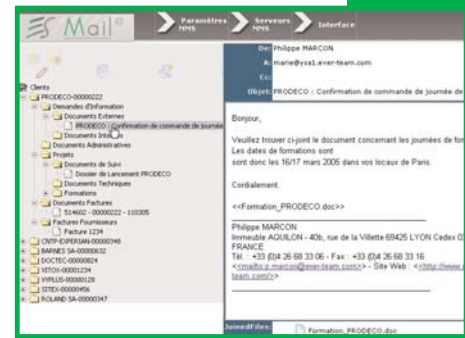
ES Mail®

Paramètres MMS

Serveurs MMS

Interface

Clients
PRODECO-00000222
Demandes d'information
Documents Externes
PRODECO : Confirmation de commande de journée
Documents Internes
Documents Administratives
Projets
Dossiers de Suivi
Dossier de Lancement PRODECO
Documents Techniques
Formations
Documents Factures
524602 - 00000222 - 110305
Factures Fournisseurs
Facture 1234
CNTP-EXPERIAN-00000348
BARNES SA-00000632
DOCTEC-00000824
VITOX-00001234
VYPLUS-00000128
SITEX-00000456
ROLAND SA-00000347

De: Philippe MARCON
A: marie@ysa1.ever-team.com
Cc:
Objet: PRODECO : Confirmation de commande de journée de

Bonjour,

Veuillez trouver ci-joint le document concernant les journées de for
Les dates de formations sont
sont donc les 16/17 mars 2005 dans vos locaux de Paris.

Cordialement.

<<Formation_PRODECO.doc>>

Philippe MARCON
Immeuble AQUILON - 40b, rue de la Villette 69425 LYON Cedex 03
FRANCE
Tél. : +33 (0)4 26 68 33 06 - Fax : +33 (0)4 26 68 33 16
<mailto:p.marcon@ever-team.com> - Site Web : <http://www.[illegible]
team.com/>

JoinedFiles: Formation_PRODECO.doc